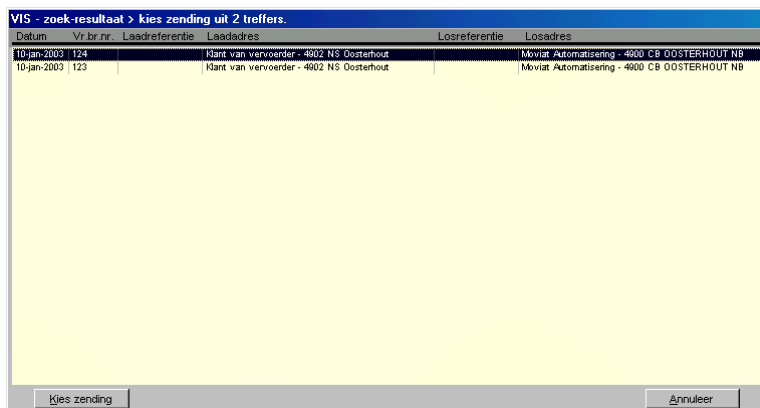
VIS - zoek-resultaat > kies zending uit 2 treffers.

| Datum | Vr.br.nr. | Laadreferentie | Laadadres | Losreferentie | Losadres |
|---|---|---|---|---|---|
| 10-jan-2003 | 124 | | Klant van vervoerder - 4902 NS Oosterhout | | Moviat Automatisering - 4900 CB OOSTERHOUT NB |
| 10-jan-2003 | 123 | | Klant van vervoerder - 4902 NS Oosterhout | | Moviat Automatisering - 4900 CB OOSTERHOUT NB |

Kies zending

Annuleer